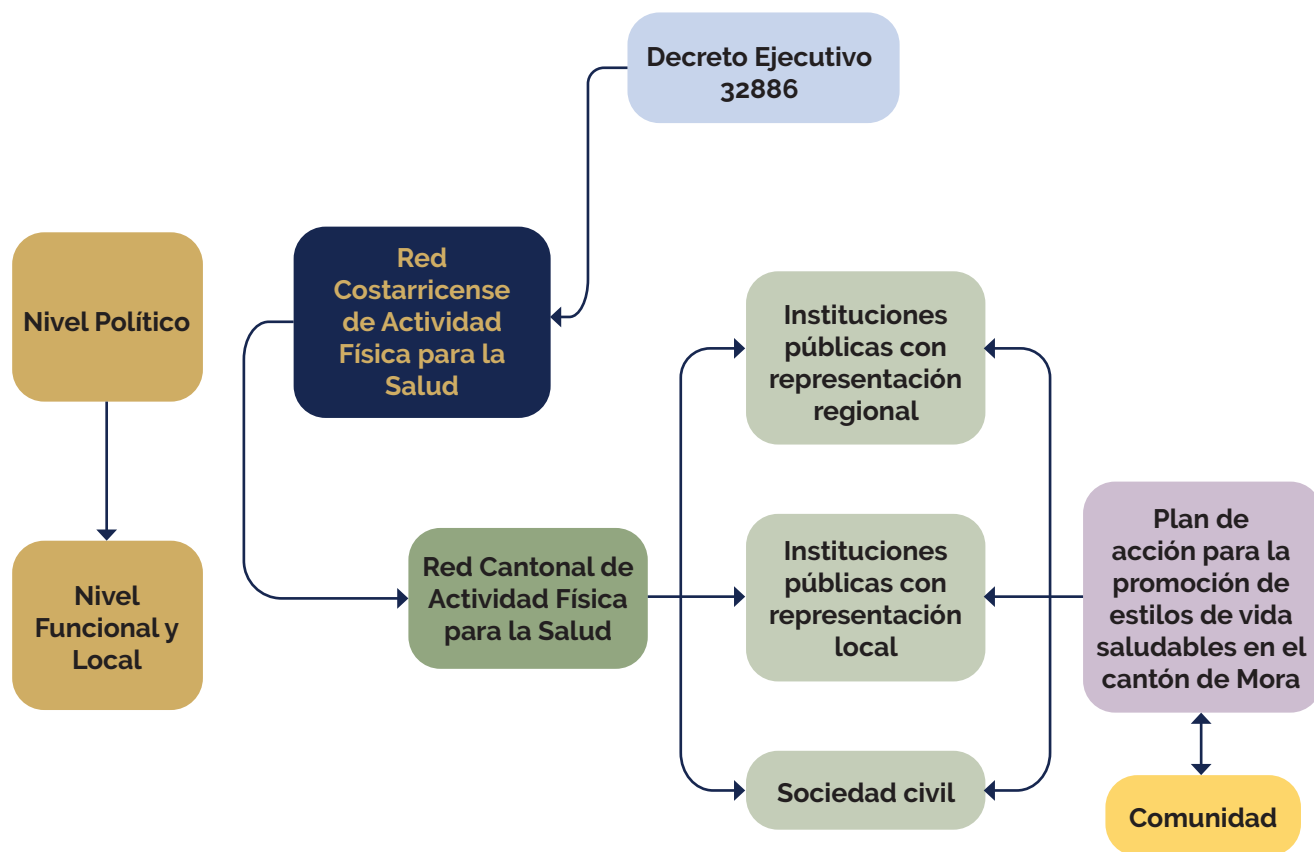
Decreto Ejecutivo 32886

Nivel Político

Red Costarricense de Actividad Física para la Salud

Instituciones públicas con representación regional

Nivel Funcional y Local

Red Cantonal de Actividad Física para la Salud

Instituciones públicas con representación local

Plan de acción para la promoción de estilos de vida saludables en el cantón de Mora

Sociedad civil

Comunidad